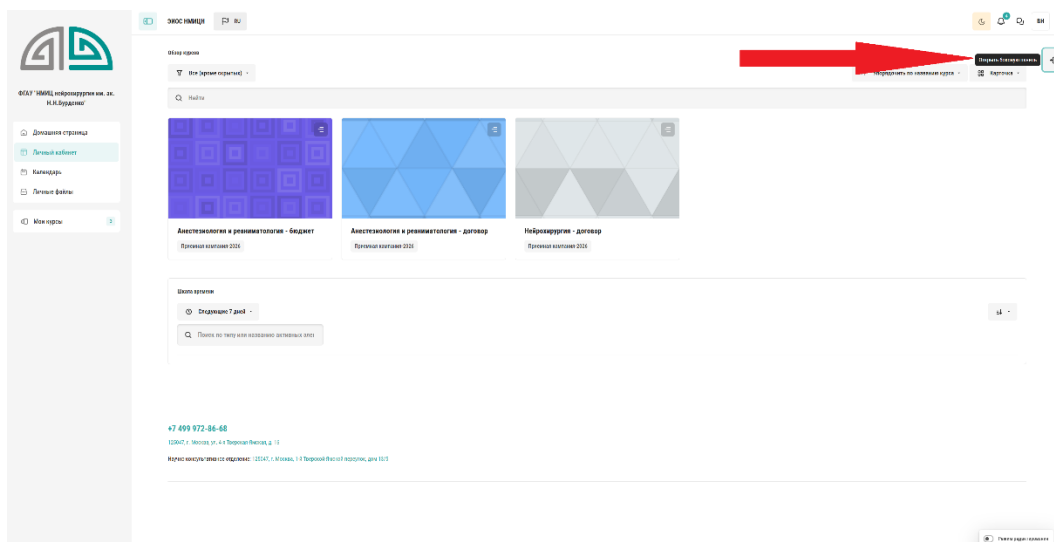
ЭКОС НМИЦН RU

ВН

ФГАУ "НМИЦ нейрохирургии им. ак. Н.Н.Бурденко"

Домашняя страница
Личный кабинет
Календарь
Личные файлы

Мои курсы 3

Обзор курсов

Все (кроме скрытых)

Упорядочить по названию курса

Карточка

Открыть боковую панель

Найти

Анестезиология и реаниматология - бюджет
Приемная кампания 2026

Анестезиология и реаниматология - договор
Приемная кампания 2026

Нейрохирургия - договор
Приемная кампания 2026

Шкала времени

Следующие 7 дней

Поиск по типу или названию активных элементов

+7 499 972-86-68

125047, г. Москва, ул. 4-я Тверская-Ямская, д. 16

Научно-консультативное отделение: 125047, г. Москва, 1-й Тверской-Ямской переулок, дом 13/5

Режим редактирования